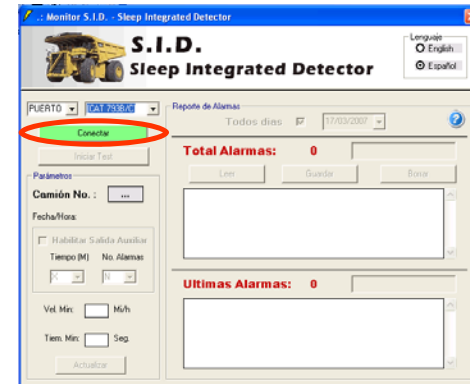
.: Monitor S.I.D. - Sleep Integrated Detector

S.I.D.
Sleep Integrated Detector

Lenguaje
English
Español

PUERTO
CAT 793B/C

Conectar

Iniciar Test

Parámetros

Camión No. :
...

Fecha/Hora:

Habilitar Salida Auxiliar

Tiempo (M)
No. Alarmas

X
N

Vel. Min:
Mi/h.

Tiem. Min:
Seg.

Actualizar

Reporte de Alarmas

Todos dias
17/03/2007

Total Alarmas: 0

Leer
Guardar
Borrar

Ultimas Alarmas: 0